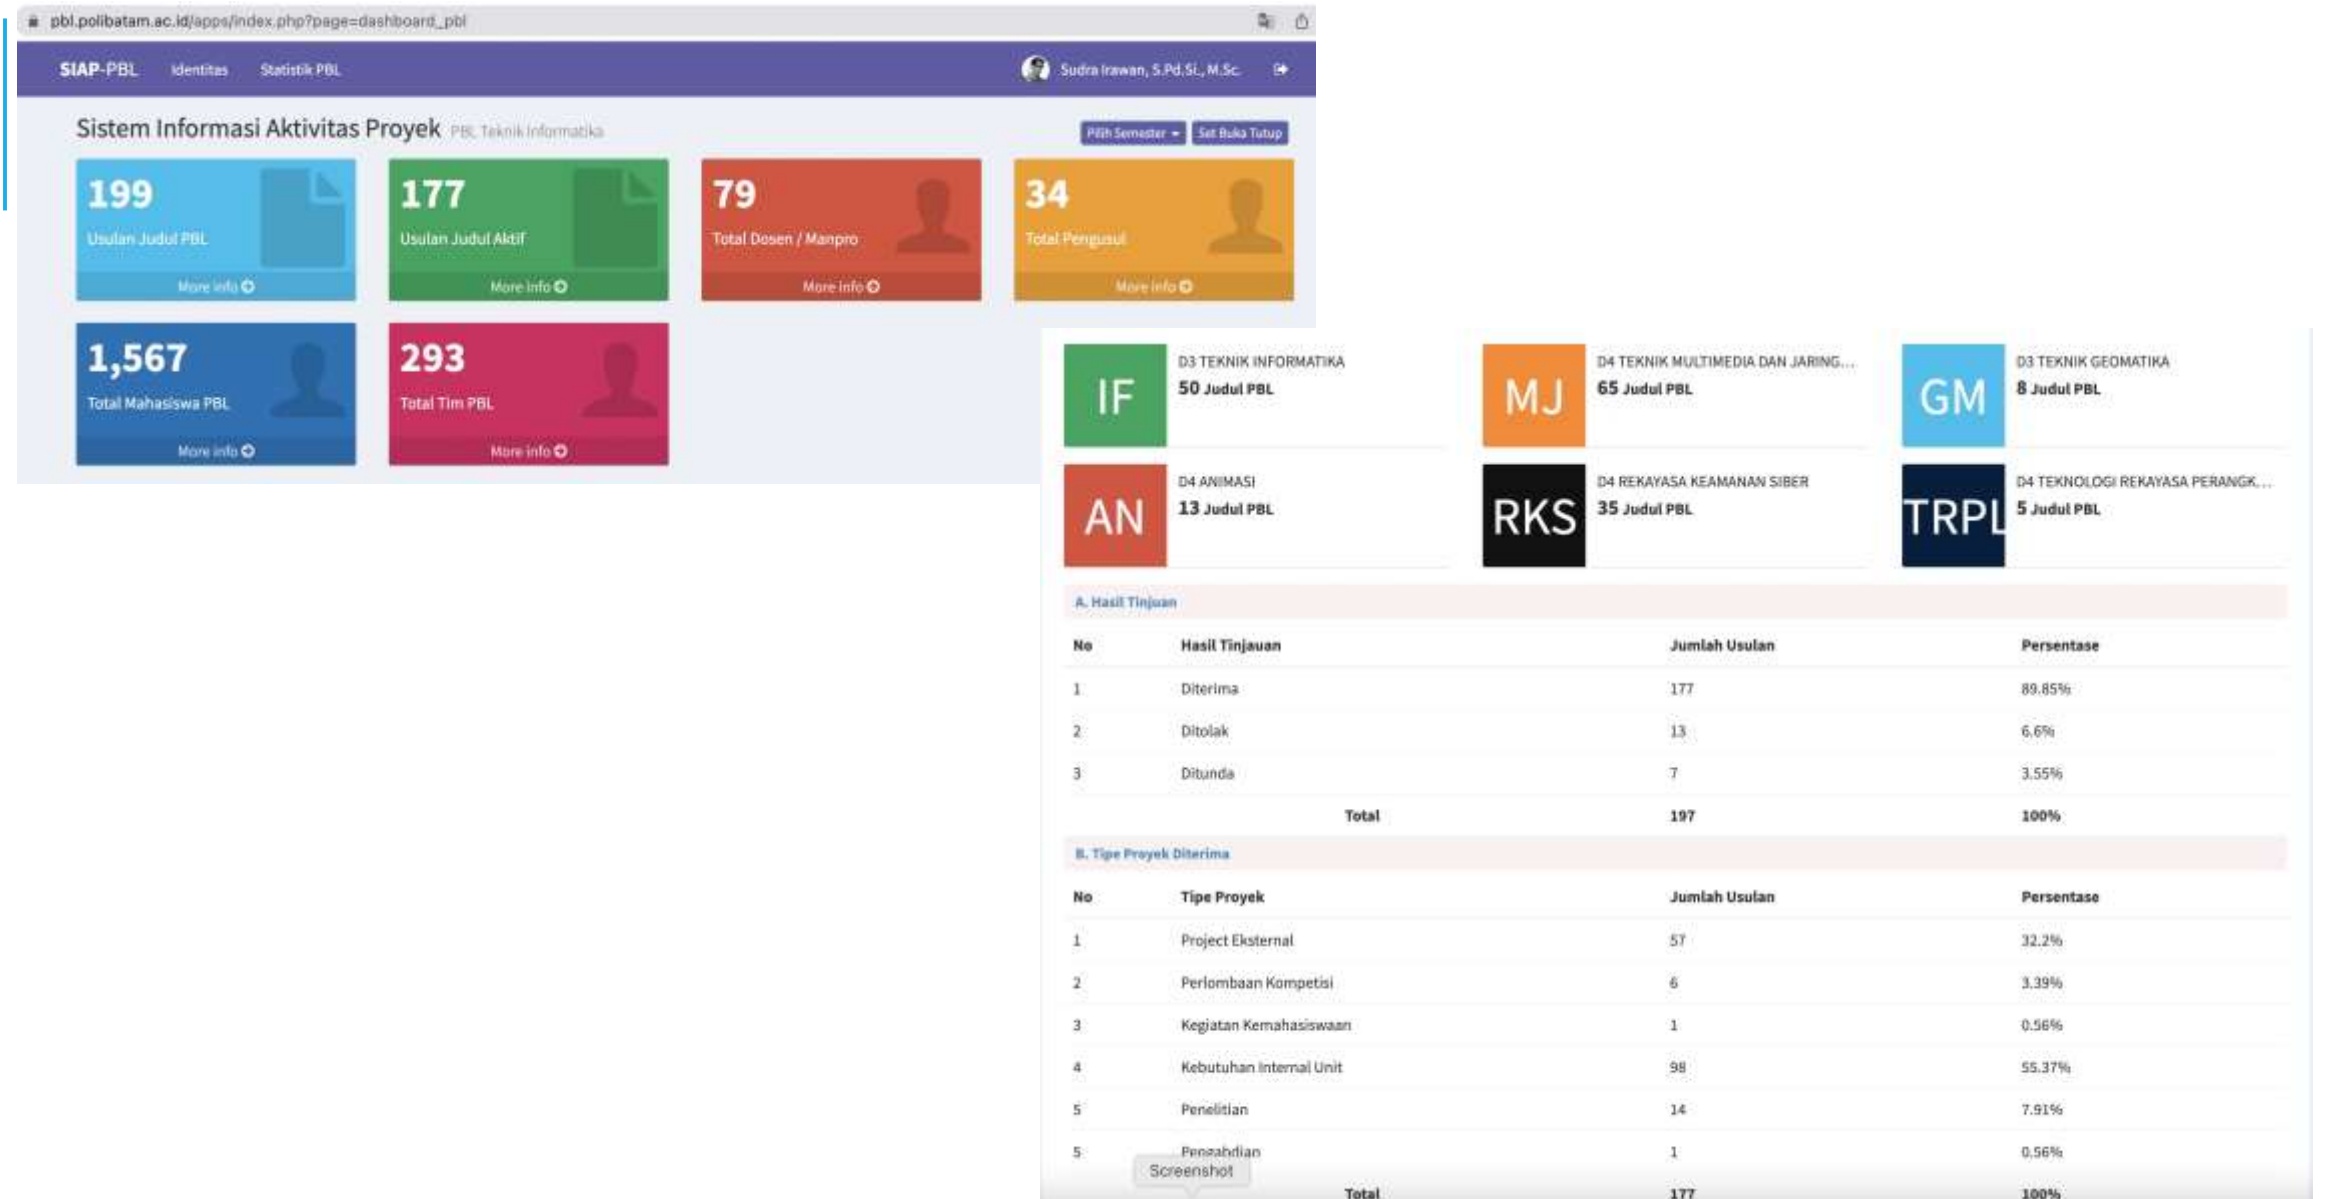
pbl.polibatam.ac.id/apps/index.php?page=dashboard_pbl

SIAP-PBL Identitas Statistik PBL

Sudra Irawan, S.Pd.Si., M.Sc.

Sistem Informasi Aktivitas Proyek PBL Teknik Informatika

Pilih Semester Set Buka Tutup

199
Usulan Judul PBL
More info

177
Usulan Judul Aktif
More info

79
Total Dosen / Manpro
More info

34
Total Pengusul
More info

1,567
Total Mahasiswa PBL
More info

293
Total Tim PBL
More info

IF
D3 TEKNIK INFORMATIKA
50 Judul PBL

MJ
D4 TEKNIK MULTIMEDIA DAN JARING...
65 Judul PBL

GM
D3 TEKNIK GEOMATIKA
8 Judul PBL

AN
D4 ANIMASI
13 Judul PBL

RKS
D4 REKAYASA KEAMANAN SIBER
35 Judul PBL

TRPL
D4 TEKNOLOGI REKAYASA PERANGK...
5 Judul PBL

A. Hasil Tinjuan

| No | Hasil Tinjauan | Jumlah Usulan | Persentase |
|---|---|---|---|
| 1 | Diterima | 177 | 89.85% |
| 2 | Ditolak | 13 | 6.6% |
| 3 | Ditunda | 7 | 3.55% |
| | Total | 197 | 100% |

B. Tipe Proyek Diterima

| No | Tipe Proyek | Jumlah Usulan | Persentase |
|---|---|---|---|
| 1 | Project Eksternal | 57 | 32.2% |
| 2 | Perlombaan Kompetisi | 6 | 3.39% |
| 3 | Kegiatan Kemahasiswaan | 1 | 0.56% |
| 4 | Kebutuhan Internal Unit | 98 | 55.37% |
| 5 | Penelitian | 14 | 7.91% |
| 5 | Pengabdian | 1 | 0.56% |
| | Total | 177 | 100% |

Screenshot